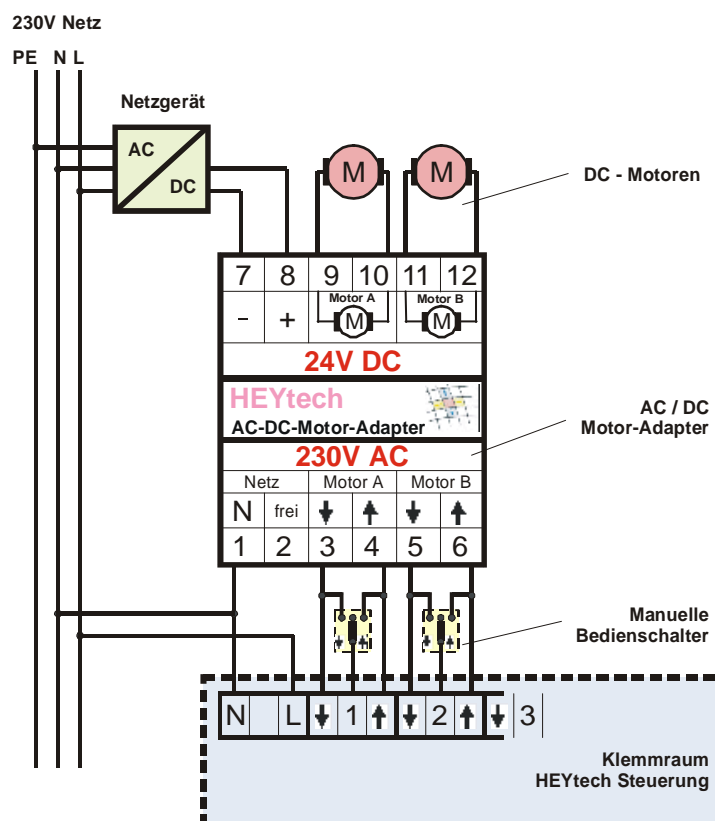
230V Netz

PE N L

Netzgerät

AC

DC

M M

DC - Motoren

| 7 | 8 | 9 | 10 | 11 | 12 |
|---|---|---|---|---|---|
| - | + | Motor A M | | Motor B M | |

24V DC

HEYtech
AC-DC-Motor-Adapter

AC / DC
Motor-Adapter

230V AC

| Netz | | Motor A | | Motor B | |
|---|---|---|---|---|---|
| N | frei | ↓ | ↑ | ↓ | ↑ |
| 1 | 2 | 3 | 4 | 5 | 6 |

Manuelle
Bedienschalter

| N | | L | ↓ | 1 | ↑ | ↓ | 2 | ↑ | ↓ | 3 |
|---|---|---|---|---|---|---|---|---|---|---|

Klemmraum
HEYtech Steuerung